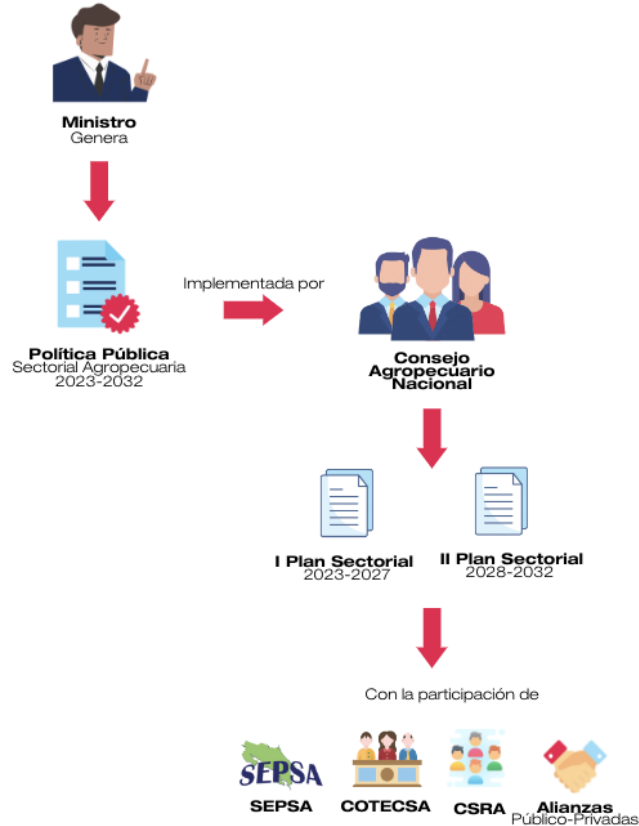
Ministro
Genera

Política Pública
Sectorial Agropecuaria
2023-2032

Implementada por

Consejo
Agropecuario
Nacional

I Plan Sectorial
2023-2027

II Plan Sectorial
2028-2032

Con la participación de

SEPSA

SEPSA

COTECSA

CSRA

Alianzas
Público-Privadas